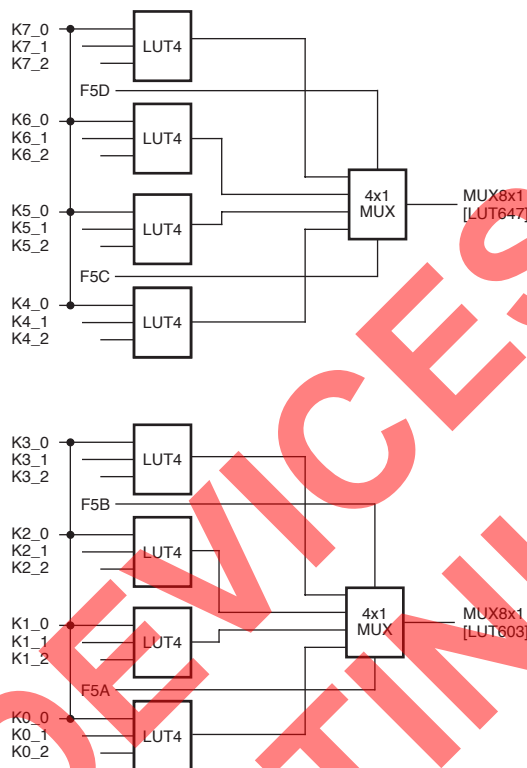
K7_0
K7_1
K7_2
LUT4
F5D
K6_0
K6_1
K6_2
LUT4
K5_0
K5_1
K5_2
LUT4
F5C
K4_0
K4_1
K4_2
LUT4
4x1
MUX
MUX8x1
[LUT647]

K3_0
K3_1
K3_2
LUT4
F5B
K2_0
K2_1
K2_2
LUT4
K1_0
K1_1
K1_2
LUT4
F5A
K0_0
K0_1
K0_2
LUT4
4x1
MUX
MUX8x1
[LUT603]

DEVICES
TINU